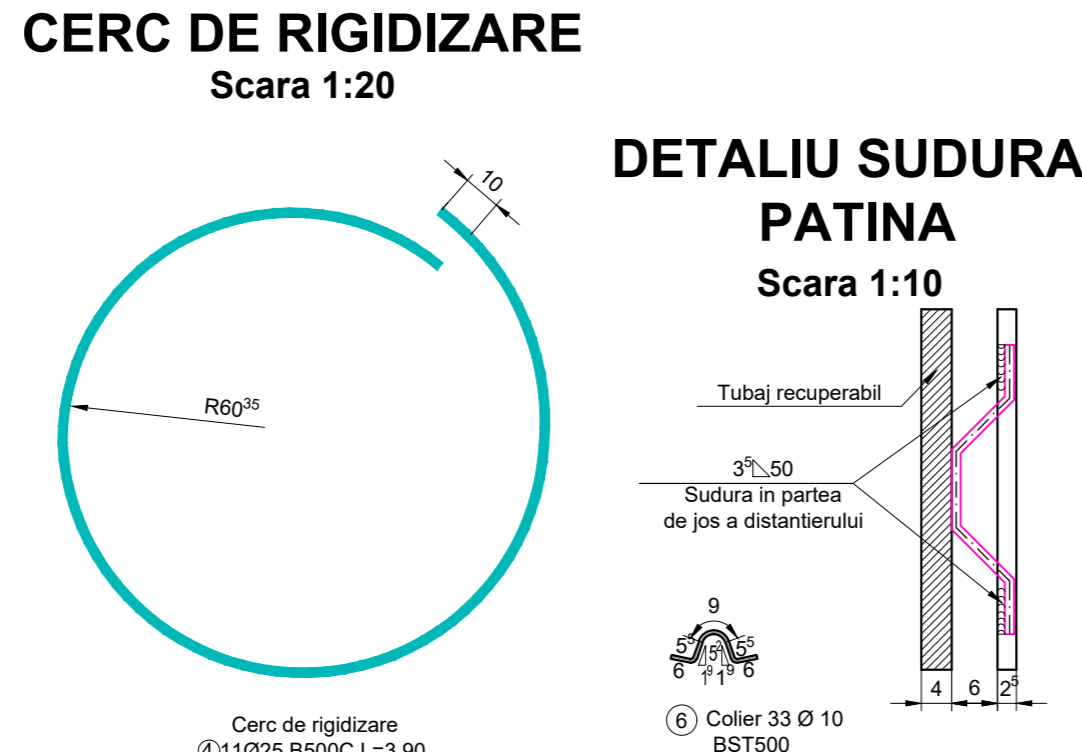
CERC DE RIGIDIZARE
Scara 1:20

10

$R60^{35}$

Cerc de rigidizare
④11Ø25 B500C L=3.90

DETALIU SUDURA PATINA
Scara 1:10

Tubaj recuperabil

$3^5$ 50
Sudura in partea de jos a distantierului

9
$5^5$ $5^5$
$5^2$
6 6
$1^9$ 1 $^9$

4 6 $2^5$

⑥ Colier 33 Ø 10
BST500